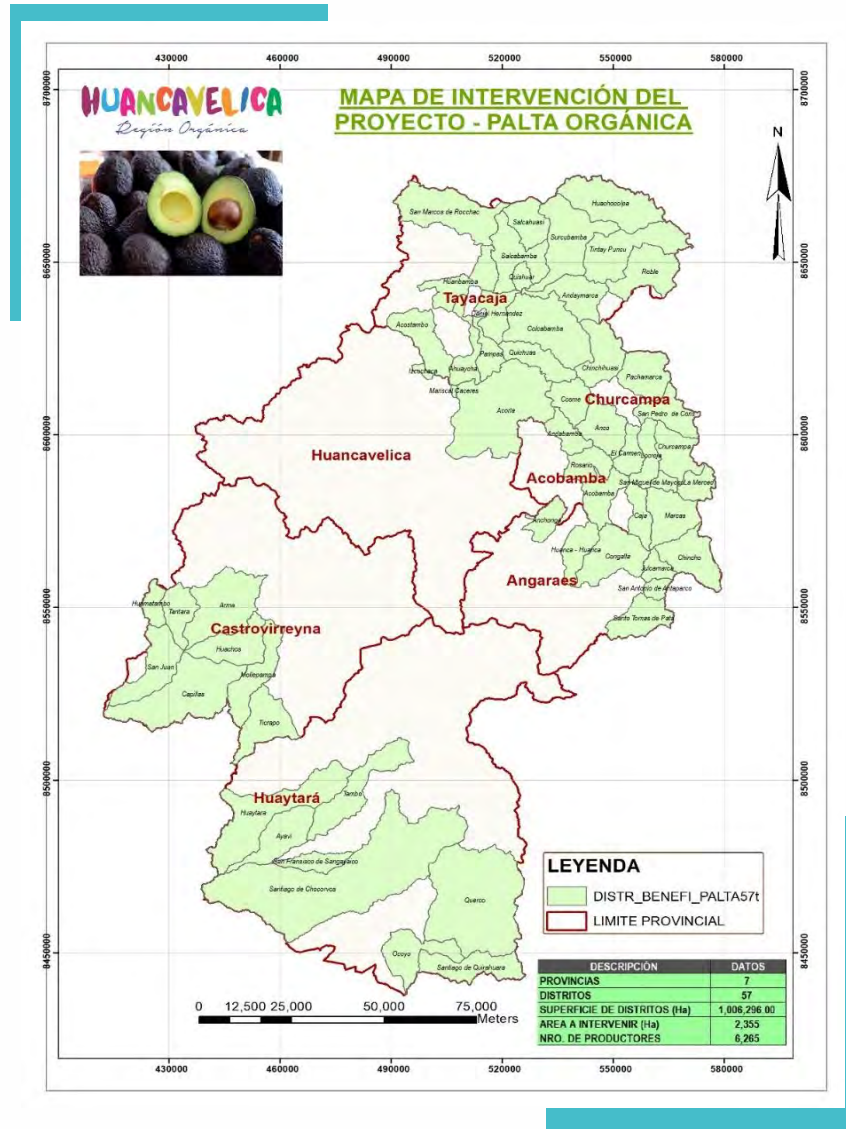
430000 460000 490000 520000 550000 580000

8700000

HUANCAVELICA
Región Orgánica

MAPA DE INTERVENCIÓN DEL PROYECTO - PALTA ORGÁNICA

N

8650000

San Marcos de Rocchac
Salcahuasi
Huachocolpa
Surcubamba
Tintay Puncu
Salcabamba
Roble
Quishuar
Huaribamba
Andaymarca
Tayacaja
Daniel Hernandez
Colcabamba
Acostambo
Pampas
Quichuas
Chinchihuasi
Pachamarca
Izcuchaca
Ahuaycha
Mariscal Caceres
Cosme
Churcampa
Acoria
San Pedro de Coris
Anco
Churcampa
Andabamba
El Carmen
Locroja
8600000
Huancavelica
Rosario
Acobamba
San Miguel de Mayocc
La Merced
Acobamba
Caja
Anchonga
Marcas
Huanca - Huanca
Congalla
Chincho
Lircay
Angaraes
San Antonio de Antaparco
Huamatambo
Tantara
Arma
8550000
Santo Tomas de Pata
Castrovirreyna
Huachos
San Juan
Mollepampa
Capillas
Ticrapo
8500000
Huaytará
Tambo
Huaytara
Ayavi
San Francisco de Sangayaico
Santiago de Chocorvos
Querco
Ocoyo
Santiago de Quirahuara
8450000

LEYENDA
DISTR_BENEFI_PALTA57t
LIMITE PROVINCIAL

| DESCRIPCIÓN | DATOS |
|---|---|
| PROVINCIAS | 7 |
| DISTRITOS | 57 |
| SUPERFICIE DE DISTRITOS (Ha) | 1,006,296.00 |
| AREA A INTERVENIR (Ha) | 2,355 |
| NRO. DE PRODUCTORES | 6,265 |

0 12,500 25,000 50,000 75,000 Meters

430000 460000 490000 520000 550000 580000